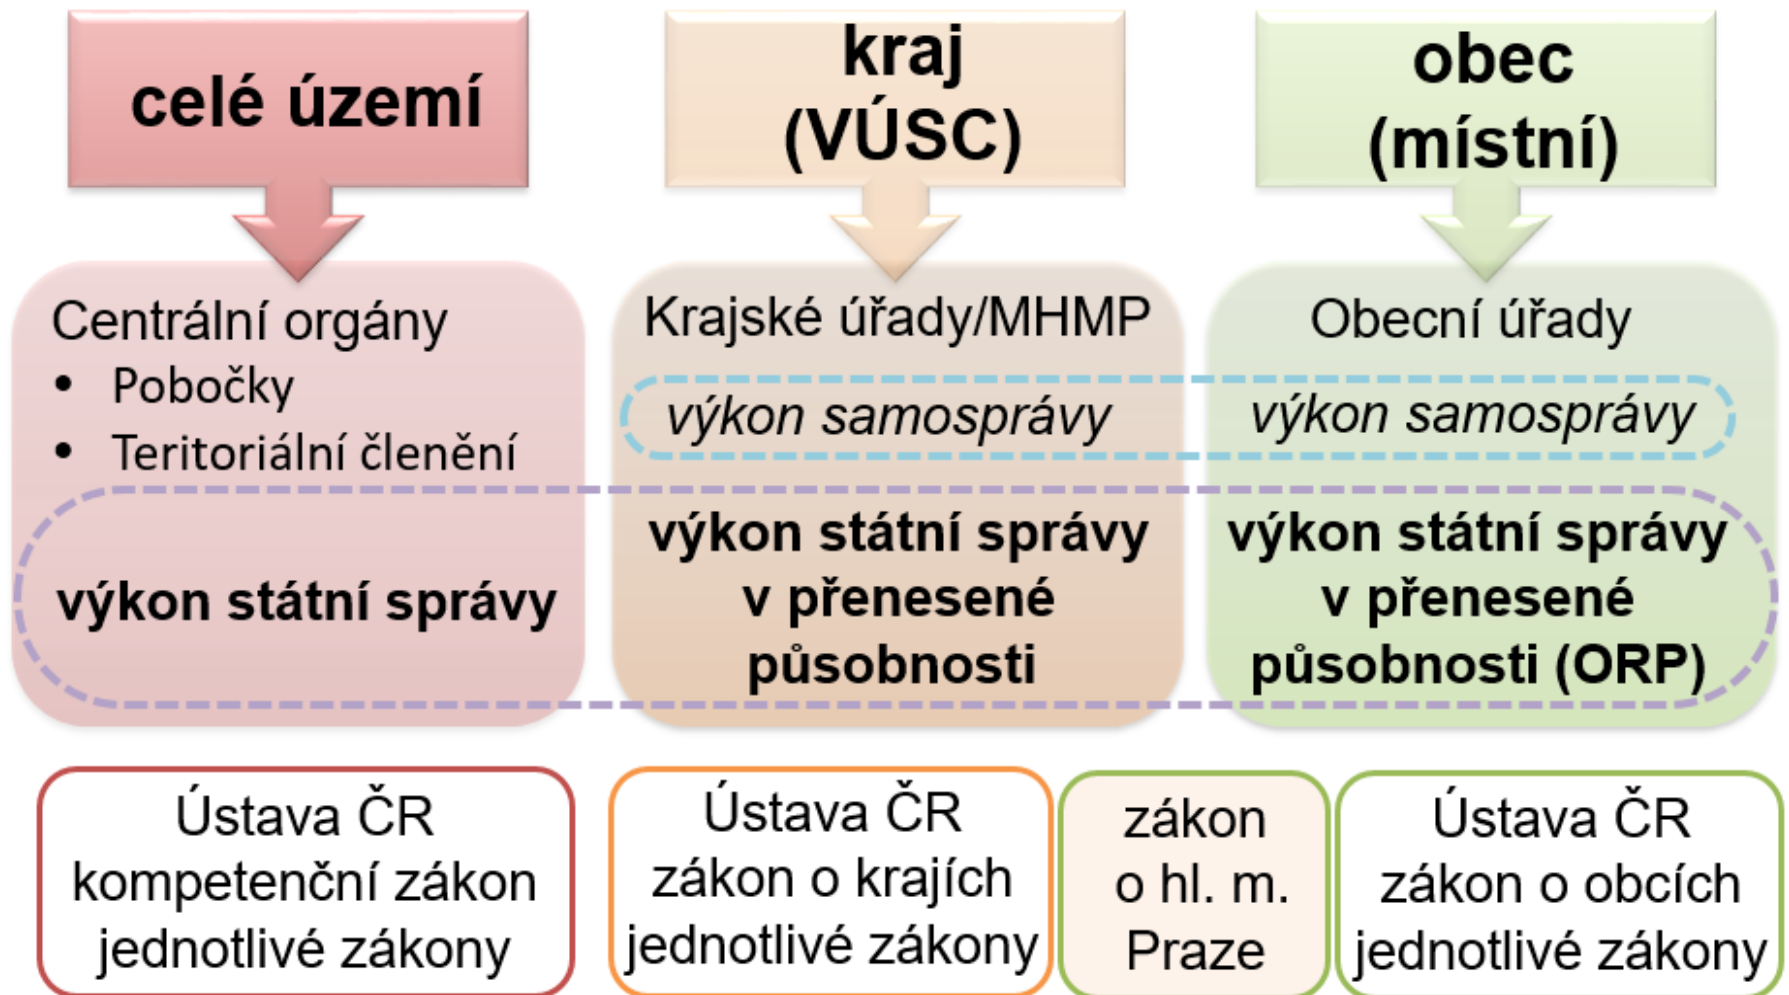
celé území

kraj (VÚSC)

obec (místní)

Centrální orgány
- Pobočky
- Teritoriální členění

Krajské úřady/MHMP

Obecní úřady

výkon samosprávy

výkon samosprávy

výkon státní správy

výkon státní správy v přenesené působnosti

výkon státní správy v přenesené působnosti (ORP)

Ústava ČR
kompetenční zákon
jednotlivé zákony

Ústava ČR
zákon o krajích
jednotlivé zákony

zákon
o hl. m.
Praze

Ústava ČR
zákon o obcích
jednotlivé zákony